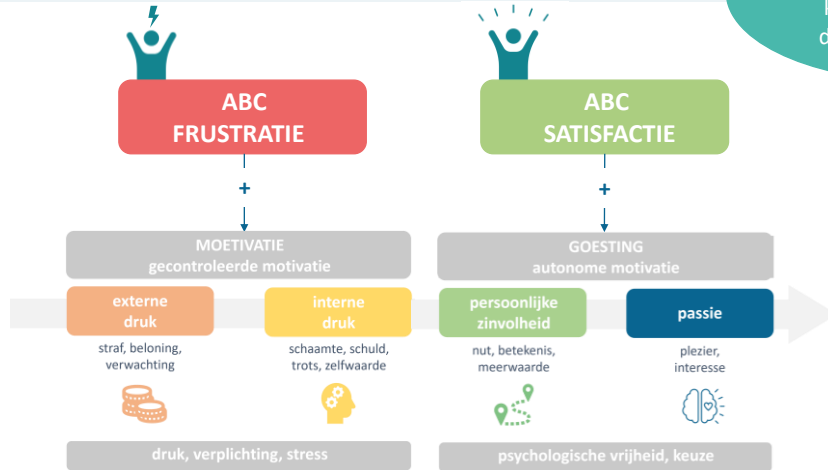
ABC
FRUSTRATIE

+

ABC
SATISFACTIE

+

MOETIVATIE
gecontroleerde motivatie

GOESTING
autonome motivatie

externe druk

straf, beloning, verwachting

interne druk

schaamte, schuld, trots, zelfwaarde

persoonlijke zinvolheid

nut, betekenis, meerwaarde

passie

plezier, interesse

druk, verplichting, stress

psychologische vrijheid, keuze